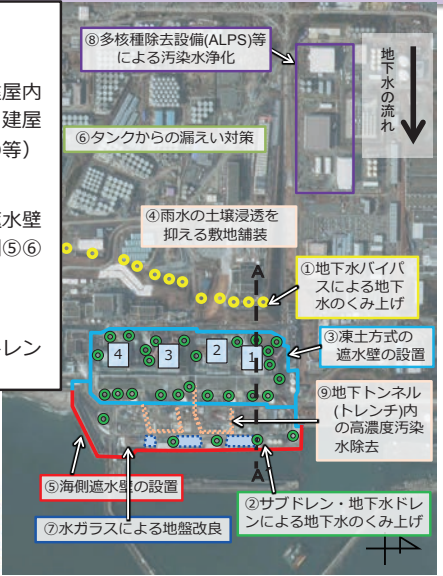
⑧多核種除去設備(ALPS)等による汚染水浄化

屋内
建屋
等)

⑥タンクからの漏えい対策

水壁
⑤⑥

④雨水の土壌浸透を抑える敷地舗装

地下水の流れ

A

①地下水バイパスによる地下水のくみ上げ

レン

4 3 2 1

③凍土方式の遮水壁の設置

⑨地下トンネル(トレンチ)内の高濃度汚染水除去

⑤海側遮水壁の設置

A'

⑦水ガラスによる地盤改良

②サブドレン・地下水ドレンによる地下水のくみ上げ